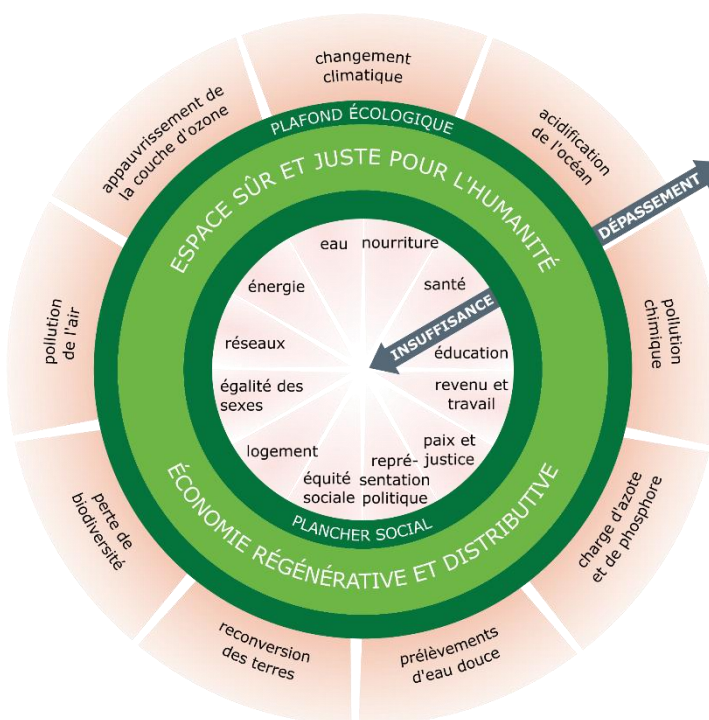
changement climatique

acidification de l'océan

pollution chimique

charge d'azote et de phosphore

prélèvements d'eau douce

reconversion des terres

perte de biodiversité

pollution de l'air

appauvrissement de la couche d'ozone

PLAFOND ÉCOLOGIQUE

ESPACE SÛR ET JUSTE POUR L'HUMANITÉ

DÉPASSEMENT

eau

nourriture

santé

éducation

revenu et travail

paix et justice

représentation politique

équité sociale

logement

égalité des sexes

réseaux

énergie

INSUFFISANCE

PLANCHER SOCIAL

ÉCONOMIE RÉGÉNÉRATIVE ET DISTRIBUTIVE